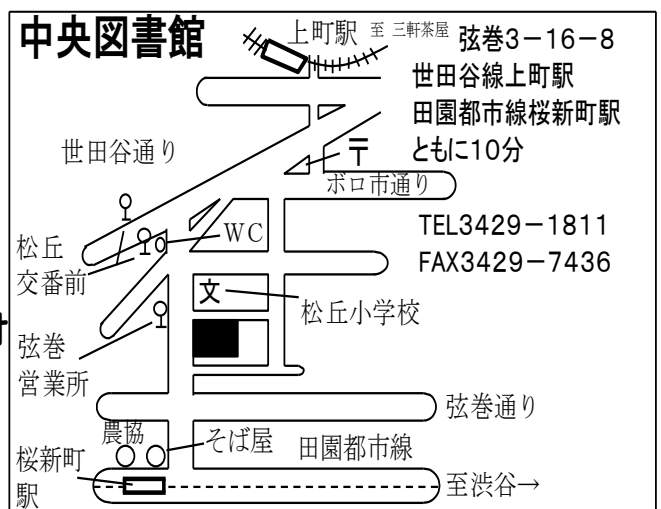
中央図書館

上町駅 至 三軒茶屋

弦巻3−16−8
世田谷線上町駅
田園都市線桜新町駅
ともに10分

世田谷通り

〒

ボロ市通り

TEL3429−1811
FAX3429−7436

松丘交番前

WC

文

松丘小学校

弦巻営業所

弦巻通り

農協

そば屋

田園都市線

桜新町駅

至渋谷→